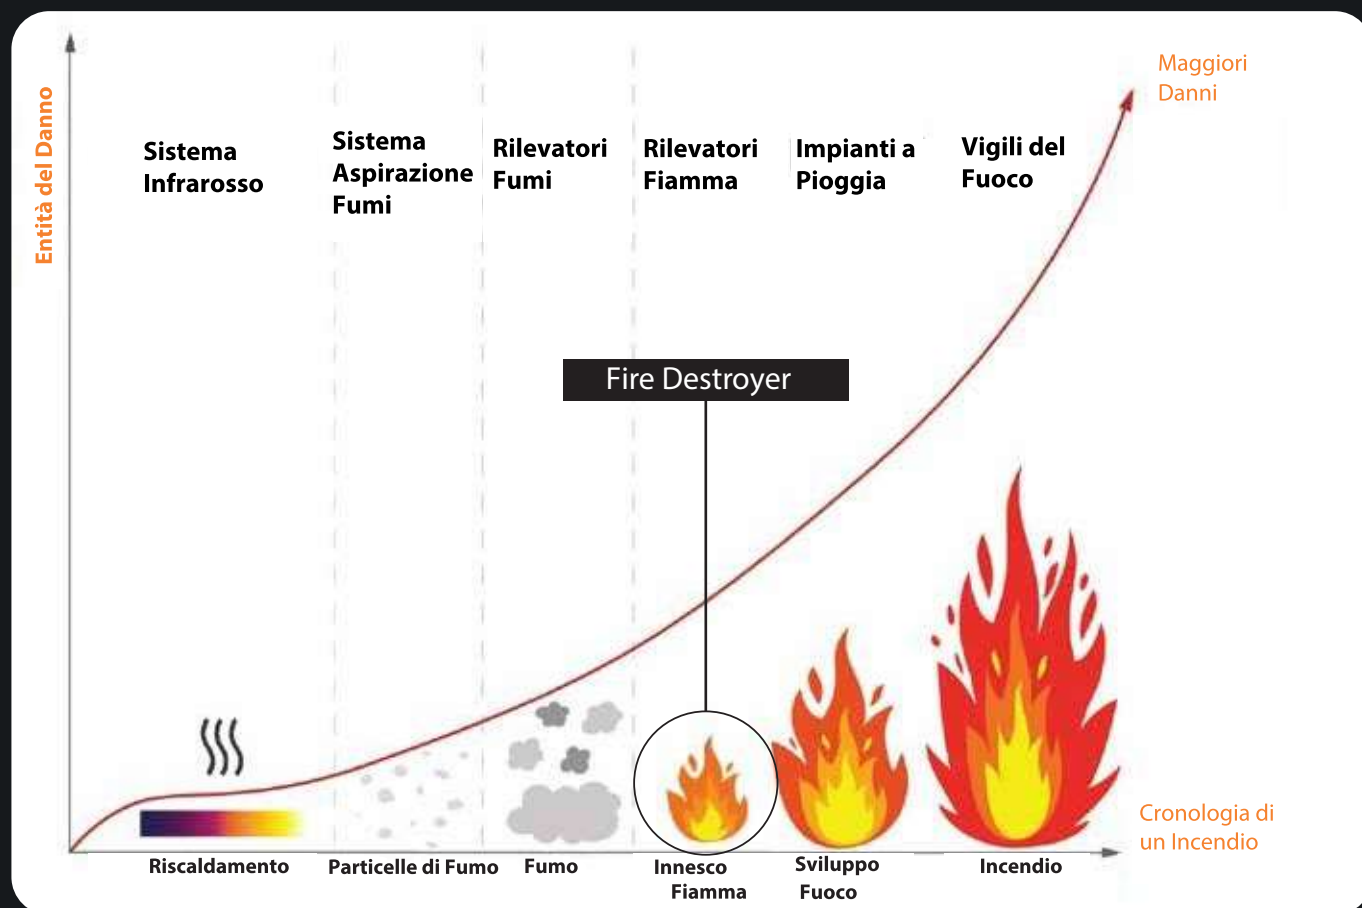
Entità del Danno

Maggiori Danni

Sistema Infrarosso

Sistema Aspirazione Fumi

Rilevatori Fumi

Rilevatori Fiamma

Impianti a Pioggia

Vigili del Fuoco

Fire Destroyer

Cronologia di un Incendio

Riscaldamento

Particelle di Fumo

Fumo

Innesco Fiamma

Sviluppo Fuoco

Incendio